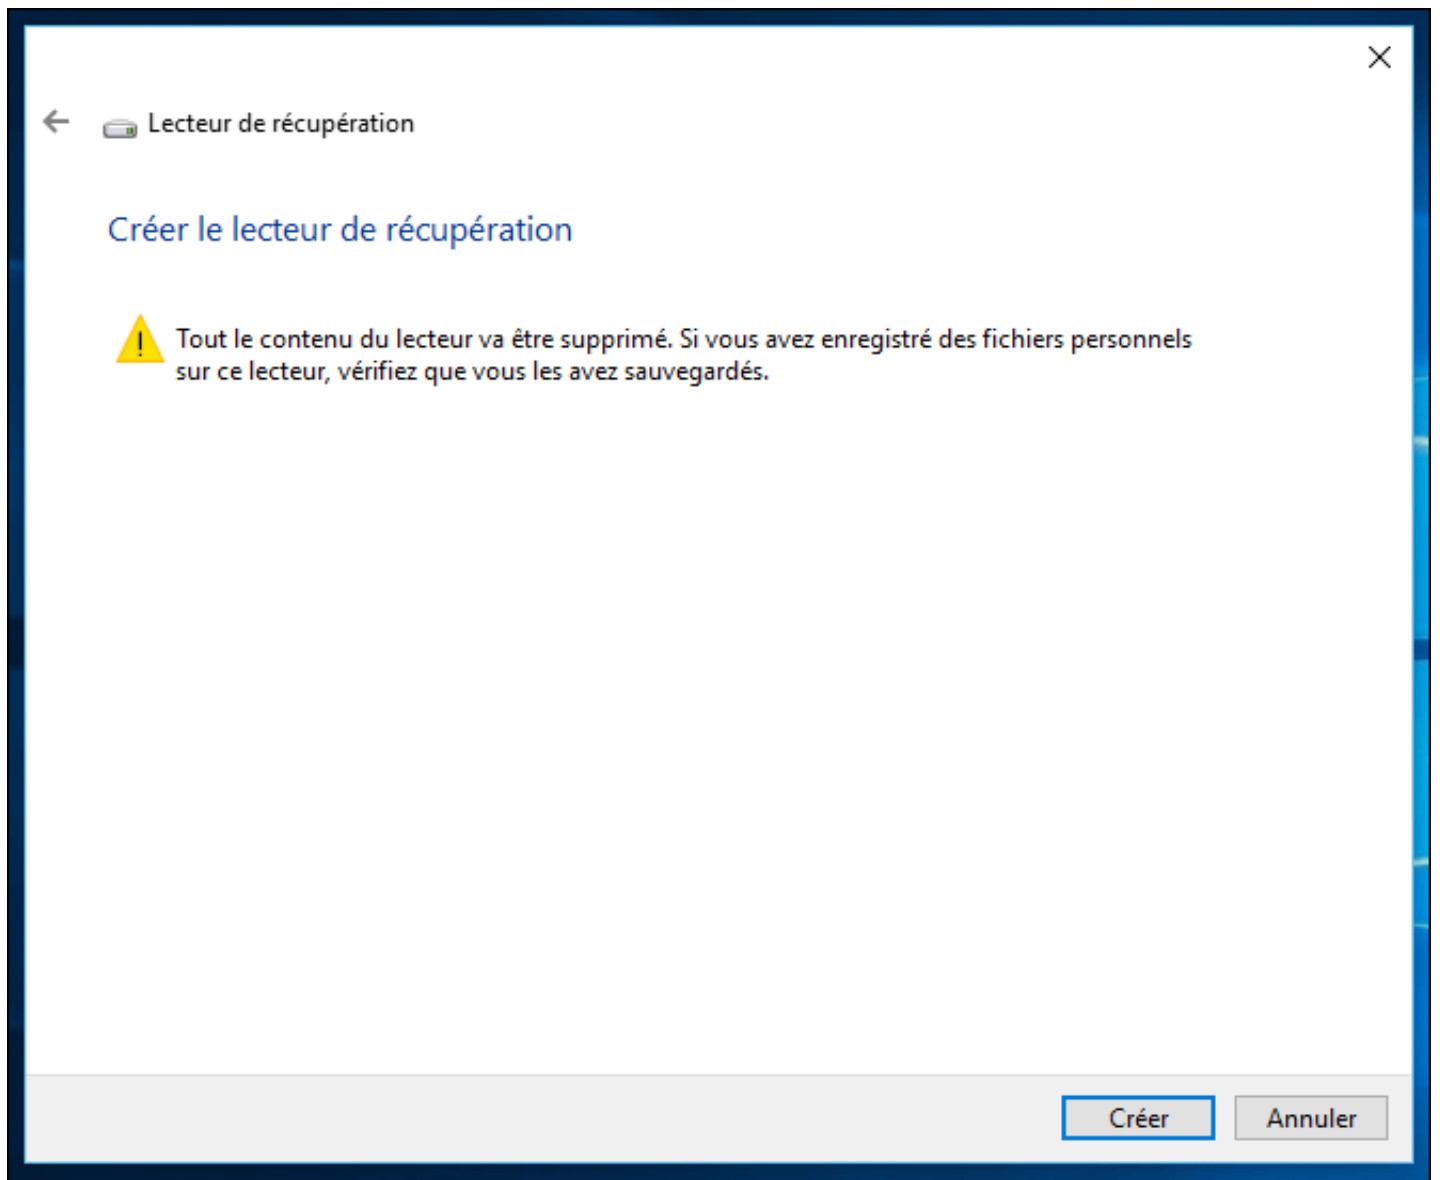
Lecteur de récupération

Créer le lecteur de récupération

Tout le contenu du lecteur va être supprimé. Si vous avez enregistré des fichiers personnels sur ce lecteur, vérifiez que vous les avez sauvegardés.

Créer
Annuler